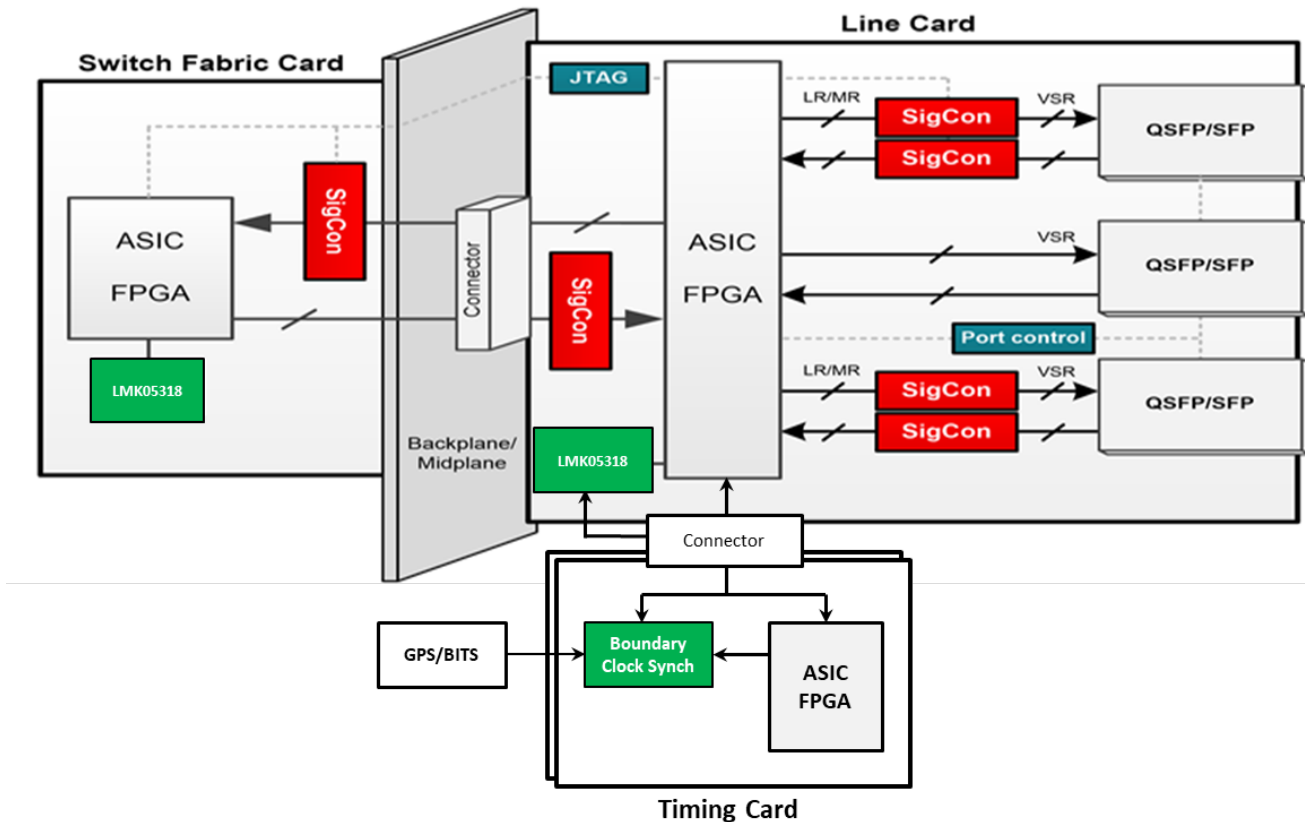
Switch Fabric Card

Line Card

JTAG

ASIC
FPGA

SigCon

LMK05318

Connector

SigCon

Backplane/
Midplane

LMK05318

ASIC
FPGA

LR/MR

SigCon

VSR

SigCon

QSFP/SFP

VSR

QSFP/SFP

Port control

LR/MR

SigCon

VSR

SigCon

QSFP/SFP

Connector

GPS/BITS

Boundary
Clock Synch

ASIC
FPGA

Timing Card